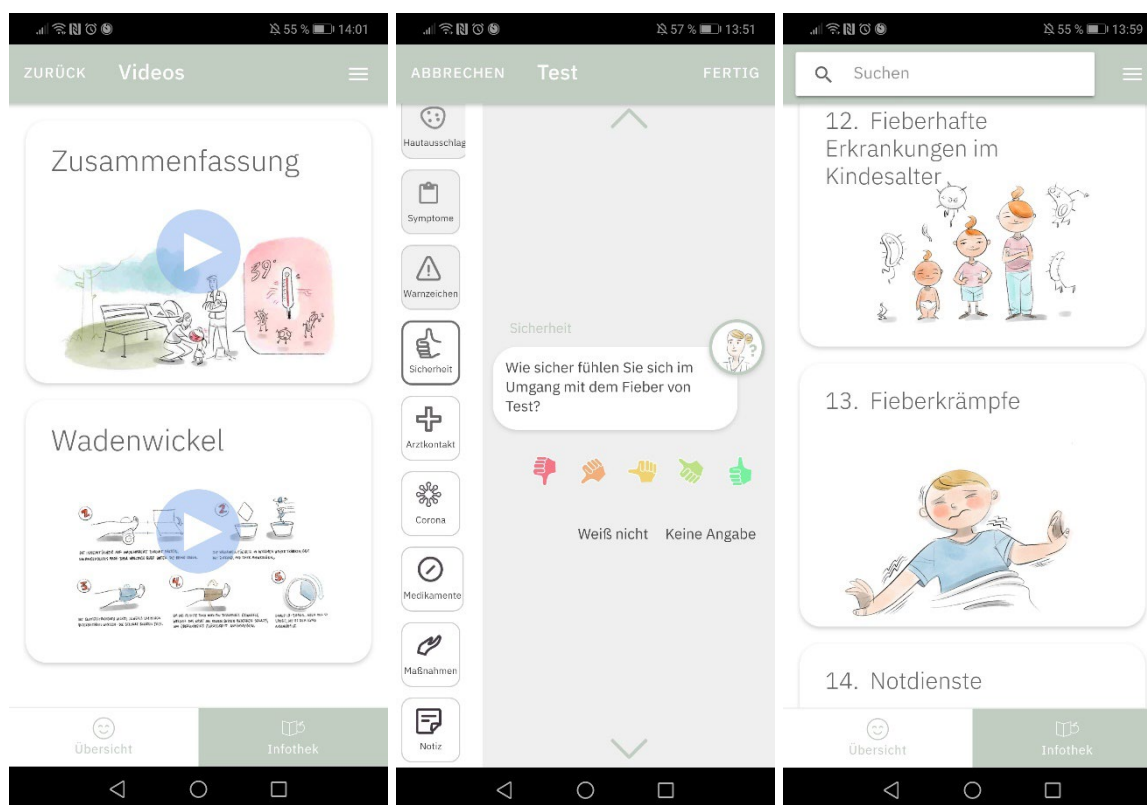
55 % 14:01

ZURÜCK Videos

Zusammenfassung

39°

Wadenwickel

1 2 3 4 5

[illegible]

Übersicht

Infothek

57 % 13:51

ABBRECHEN Test FERTIG

Hautausschlag

Symptome

Warnzeichen

Sicherheit

Arztkontakt

Corona

Medikamente

Maßnahmen

Notiz

Sicherheit

Wie sicher fühlen Sie sich im Umgang mit dem Fieber von Test?

Weiß nicht Keine Angabe

55 % 13:59

Suchen

12. Fieberhafte Erkrankungen im Kindesalter

13. Fieberkrämpfe

14. Notdienste

Übersicht

Infothek